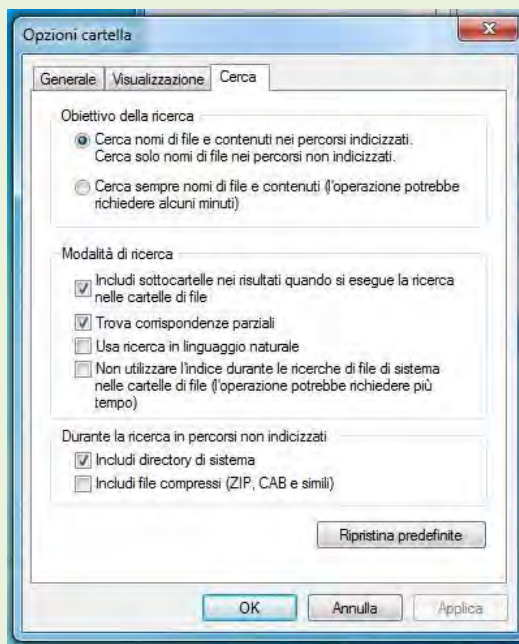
Opzioni cartella

Generale | Visualizzazione | Cerca

Obiettivo della ricerca

Cerca nomi di file e contenuti nei percorsi indicizzati. Cerca solo nomi di file nei percorsi non indicizzati.

Cerca sempre nomi di file e contenuti (l'operazione potrebbe richiedere alcuni minuti)

Modalità di ricerca

Includi sottocartelle nei risultati quando si esegue la ricerca nelle cartelle di file

Trova corrispondenze parziali

Usa ricerca in linguaggio naturale

Non utilizzare l'indice durante le ricerche di file di sistema nelle cartelle di file (l'operazione potrebbe richiedere più tempo)

Durante la ricerca in percorsi non indicizzati

Includi directory di sistema

Includi file compressi (ZIP, CAB e simili)

Ripristina predefinite

OK | Annulla | Applica